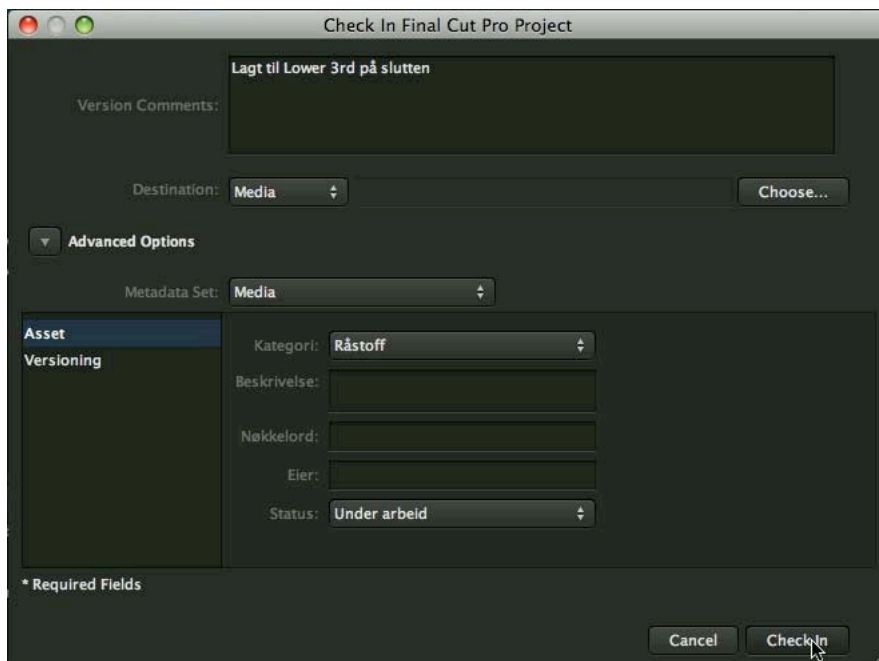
Check In Final Cut Pro Project

Version Comments: Lagt til Lower 3rd på slutten

Destination: Media

Choose...

Advanced Options

Metadata Set: Media

Asset
Versioning

Kategori: Råstoff

Beskrivelse:

Nøkkelord:

Eier:

Status: Under arbeid

* Required Fields

Cancel

Check In